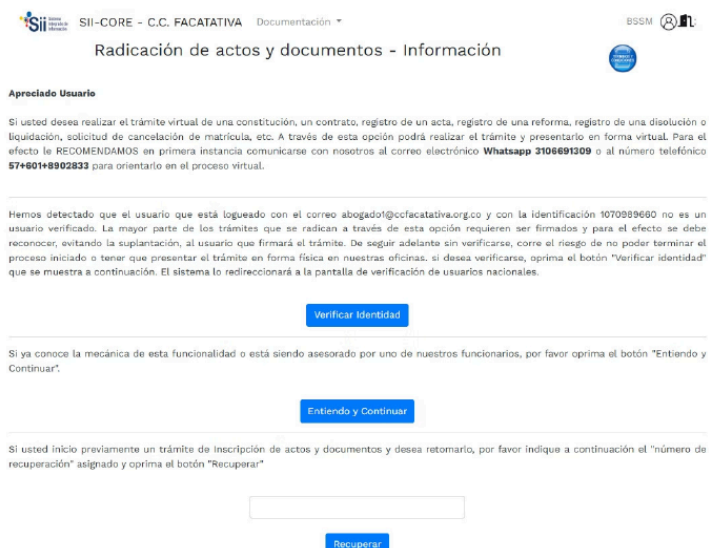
SII SII-CORE - C.C. FACATATIVA Documentación ▾ BSSM

Radicación de actos y documentos - Información

Apreciado Usuario

Si usted desea realizar el trámite virtual de una constitución, un contrato, registro de un acta, registro de una reforma, registro de una disolución o liquidación, solicitud de cancelación de matrícula, etc. A través de esta opción podrá realizar el trámite y presentarlo en forma virtual. Para el efecto le RECOMENDAMOS en primera instancia comunicarse con nosotros al correo electrónico **Whatsapp 3106691309** o al número telefónico **57+601+8902833** para orientarlo en el proceso virtual.

Hemos detectado que el usuario que está logueado con el correo abogado1@ccfacatativa.org.co y con la identificación 1070989660 no es un usuario verificado. La mayor parte de los trámites que se radican a través de esta opción requieren ser firmados y para el efecto se debe reconocer, evitando la suplantación, al usuario que firmará el trámite. De seguir adelante sin verificarse, corre el riesgo de no poder terminar el proceso iniciado o tener que presentar el trámite en forma física en nuestras oficinas. si desea verificarse, oprima el botón "Verificar identidad" que se muestra a continuación. El sistema lo redireccionará a la pantalla de verificación de usuarios nacionales.

Verificar Identidad

Si ya conoce la mecánica de esta funcionalidad o está siendo asesorado por uno de nuestros funcionarios, por favor oprima el botón "Entiendo y Continuar".

Entiendo y Continuar

Si usted inicio previamente un trámite de Inscripción de actos y documentos y desea retomarlo, por favor indique a continuación el "número de recuperación" asignado y oprima el botón "Recuperar"

Recuperar